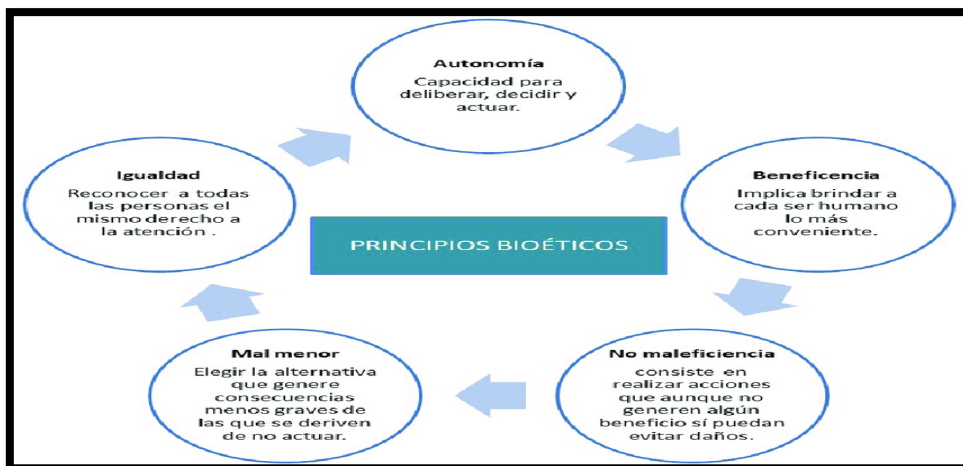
Autonomía

Capacidad para deliberar, decidir y actuar.

Beneficencia

Implica brindar a cada ser humano lo más conveniente.

No maleficiencia

consiste en realizar acciones que aunque no generen algún beneficio sí puedan evitar daños.

Mal menor

Elegir la alternativa que genere consecuencias menos graves de las que se deriven de no actuar.

Igualdad

Reconocer a todas las personas el mismo derecho a la atención .

PRINCIPIOS BIOÉTICOS